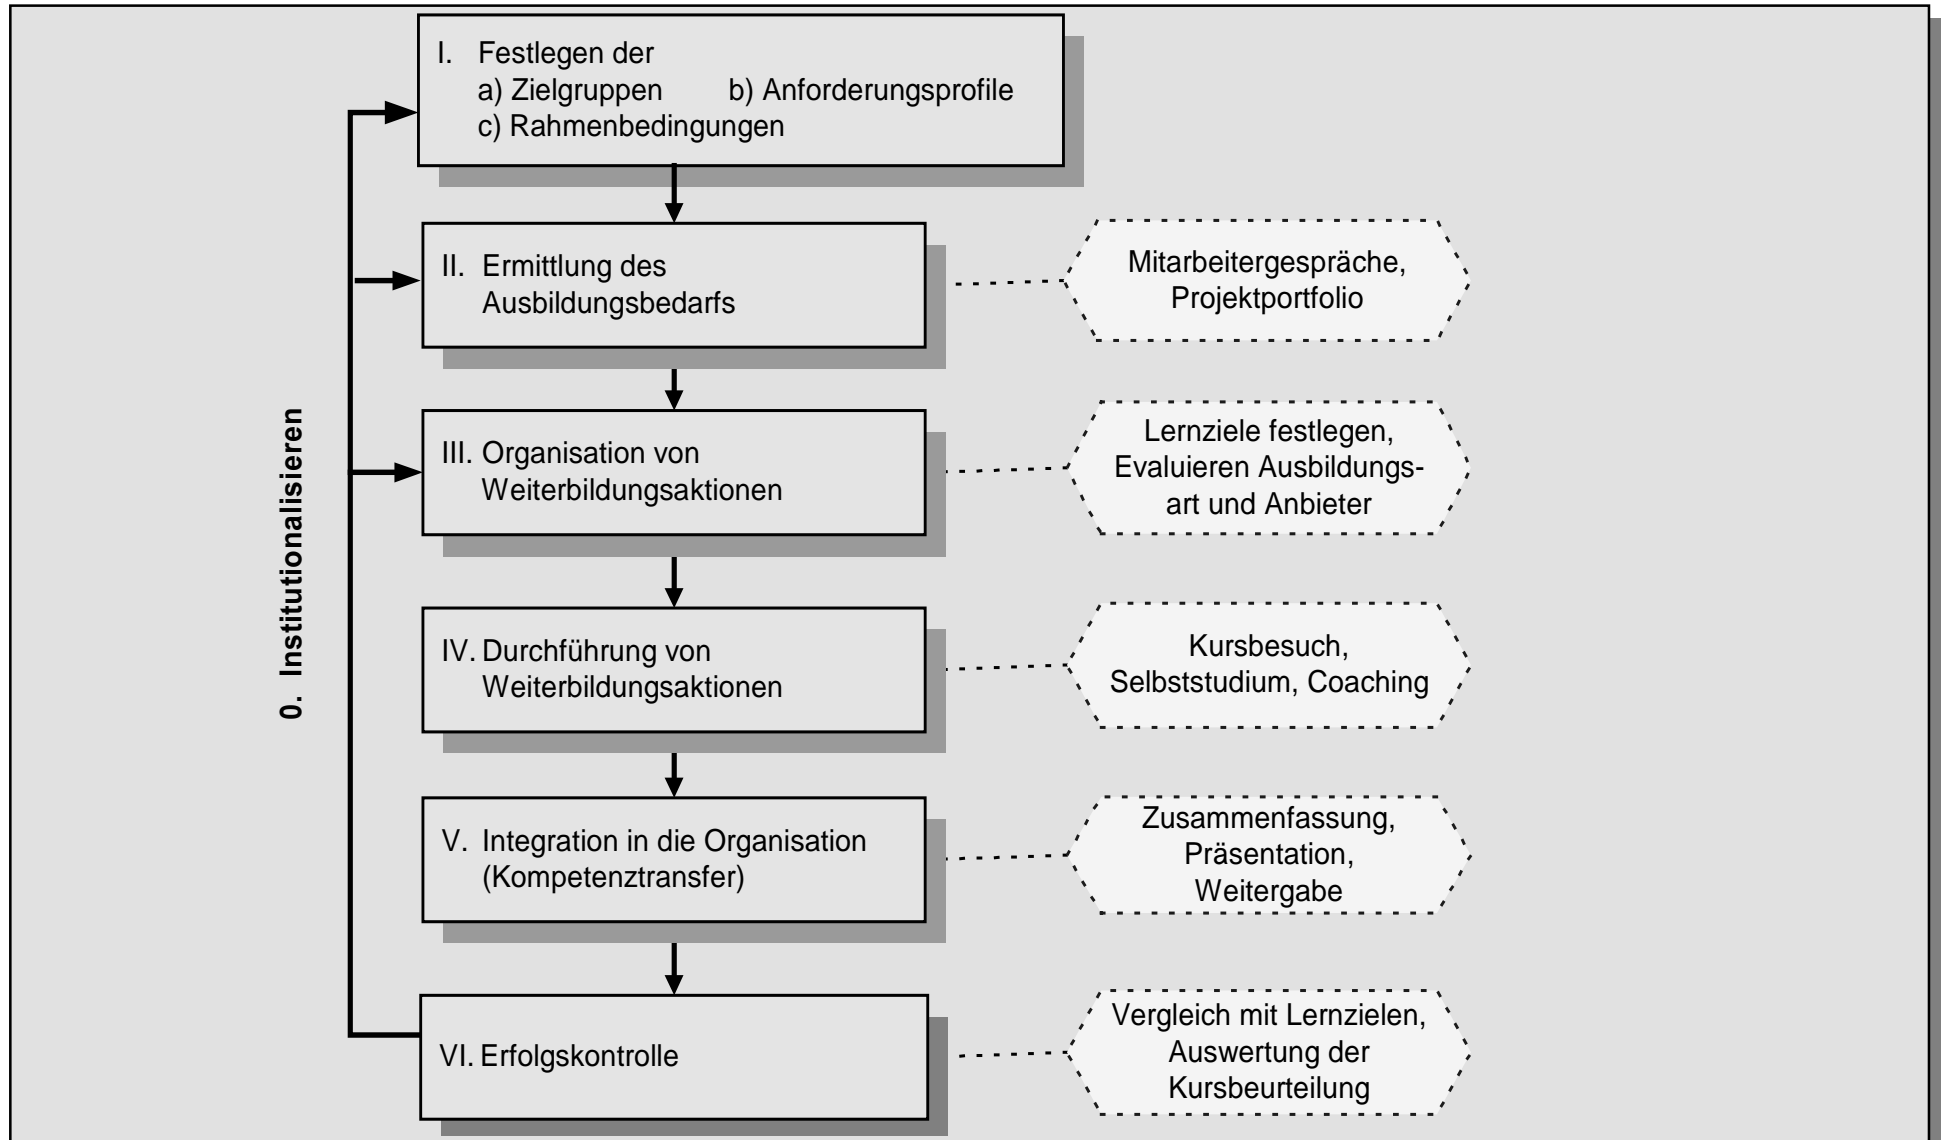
0. Institutionalisieren

I. Festlegen der
a) Zielgruppen b) Anforderungsprofile
c) Rahmenbedingungen

II. Ermittlung des Ausbildungsbedarfs

Mitarbeitergespräche, Projektportfolio

III. Organisation von Weiterbildungsaktionen

Lernziele festlegen, Evaluieren Ausbildungsart und Anbieter

IV. Durchführung von Weiterbildungsaktionen

Kursbesuch, Selbststudium, Coaching

V. Integration in die Organisation (Kompetenztransfer)

Zusammenfassung, Präsentation, Weitergabe

VI. Erfolgskontrolle

Vergleich mit Lernzielen, Auswertung der Kursbeurteilung